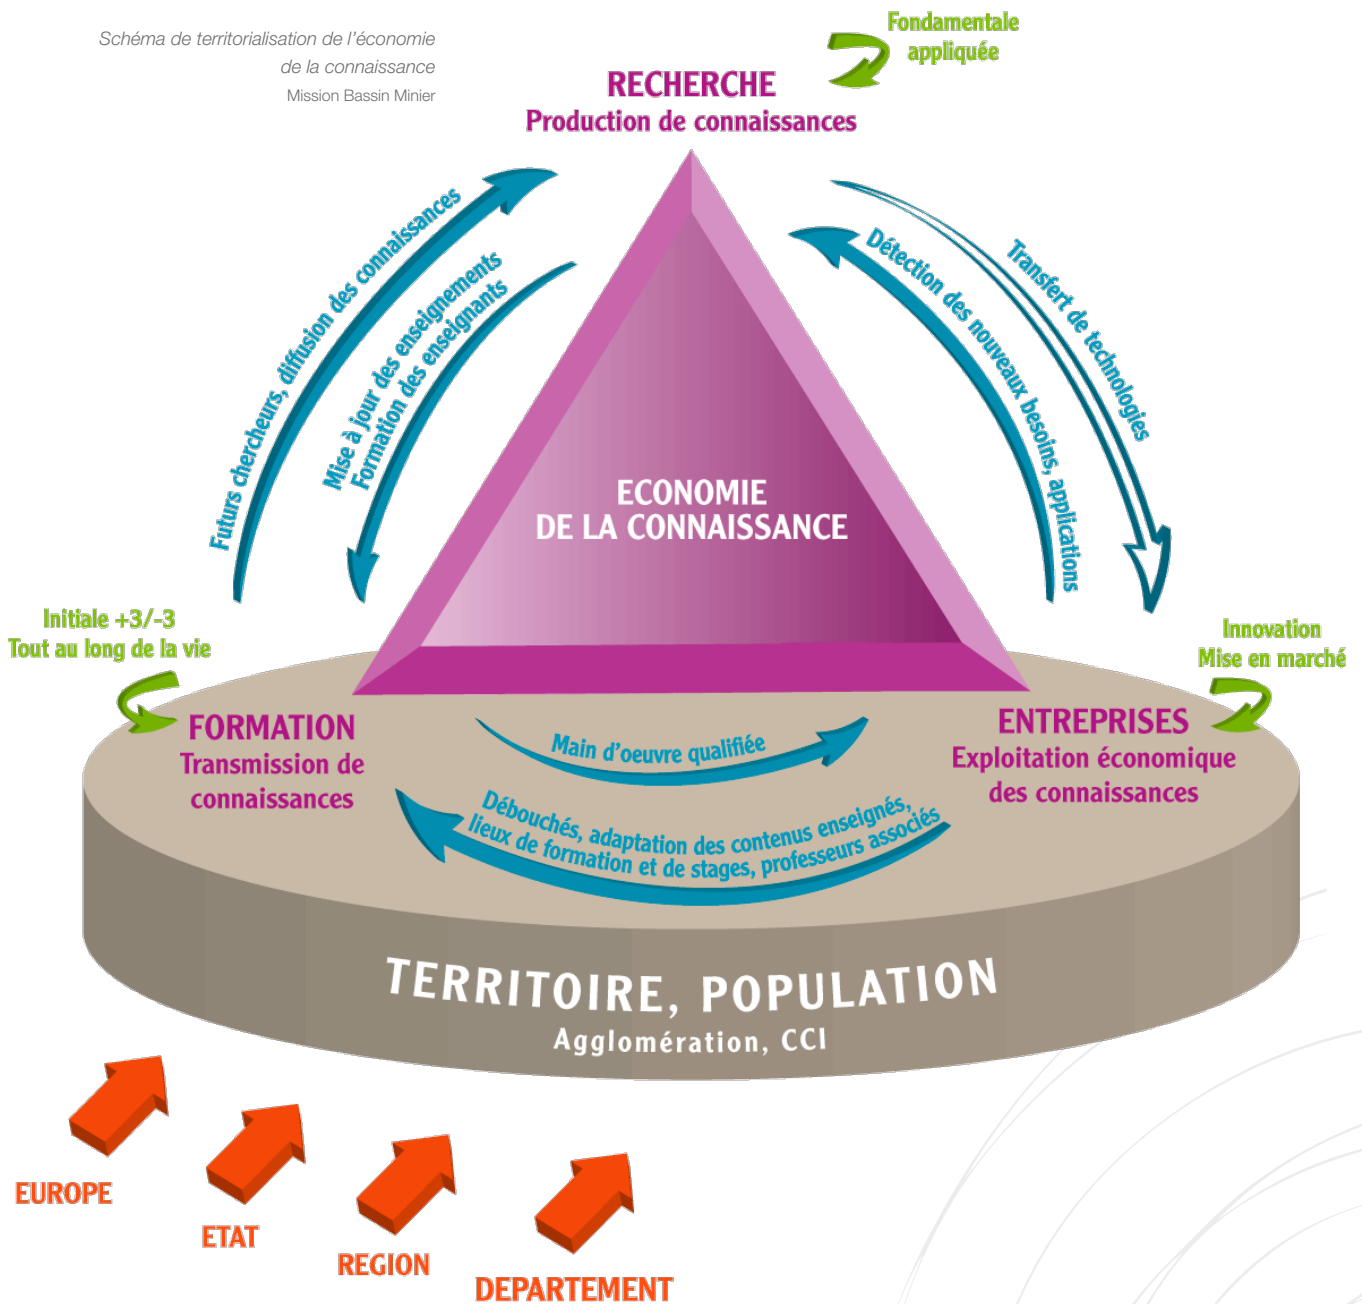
Schéma de territorialisation de l'économie de la connaissance
Mission Bassin Minier

Fondamentale
appliquée

RECHERCHE
Production de connaissances

Futurs chercheurs, diffusion des connaissances

Mise à jour des enseignements
Formation des enseignants

Détection des nouveaux besoins, applications

Transfert de technologies

ECONOMIE
DE LA CONNAISSANCE

Initiale +3/-3
Tout au long de la vie

FORMATION
Transmission de connaissances

Innovation
Mise en marché

ENTREPRISES
Exploitation économique des connaissances

Main d'oeuvre qualifiée

Débouchés, adaptation des contenus enseignés, lieux de formation et de stages, professeurs associés

TERRITOIRE, POPULATION
Agglomération, CCI

EUROPE

ETAT

REGION

DEPARTEMENT